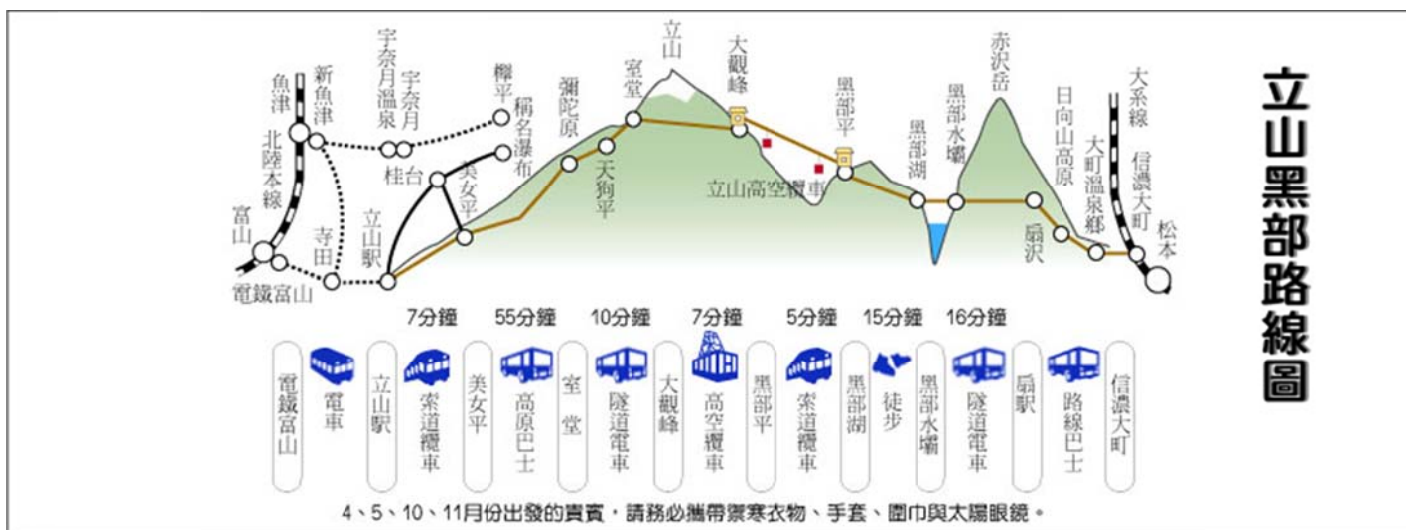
立山黑部路線圖

魚津
新魚津
宇奈月溫泉
宇奈月
欅平
稱名瀑布
彌陀原
室堂
立山
大觀峰
黑部平
黑部湖
黑部水壩
赤沢岳
日向山高原
大町溫泉鄉
大系線
信濃大町
松本
北陸本線
富山
電鐵富山
寺田
桂台
美女平
立山駅
天狗平
立山高空纜車
扇沢

7分鐘
55分鐘
10分鐘
7分鐘
5分鐘
15分鐘
16分鐘

電鐵富山
電車
立山駅
索道纜車
美女平
高原巴士
室堂
隧道電車
大觀峰
高空纜車
黑部平
索道纜車
黑部湖
徒步
黑部水壩
隧道電車
扇駅
路線巴士
信濃大町

4、5、10、11月份出發的貴賓，請務必攜帶禦寒衣物、手套、圍巾與太陽眼鏡。